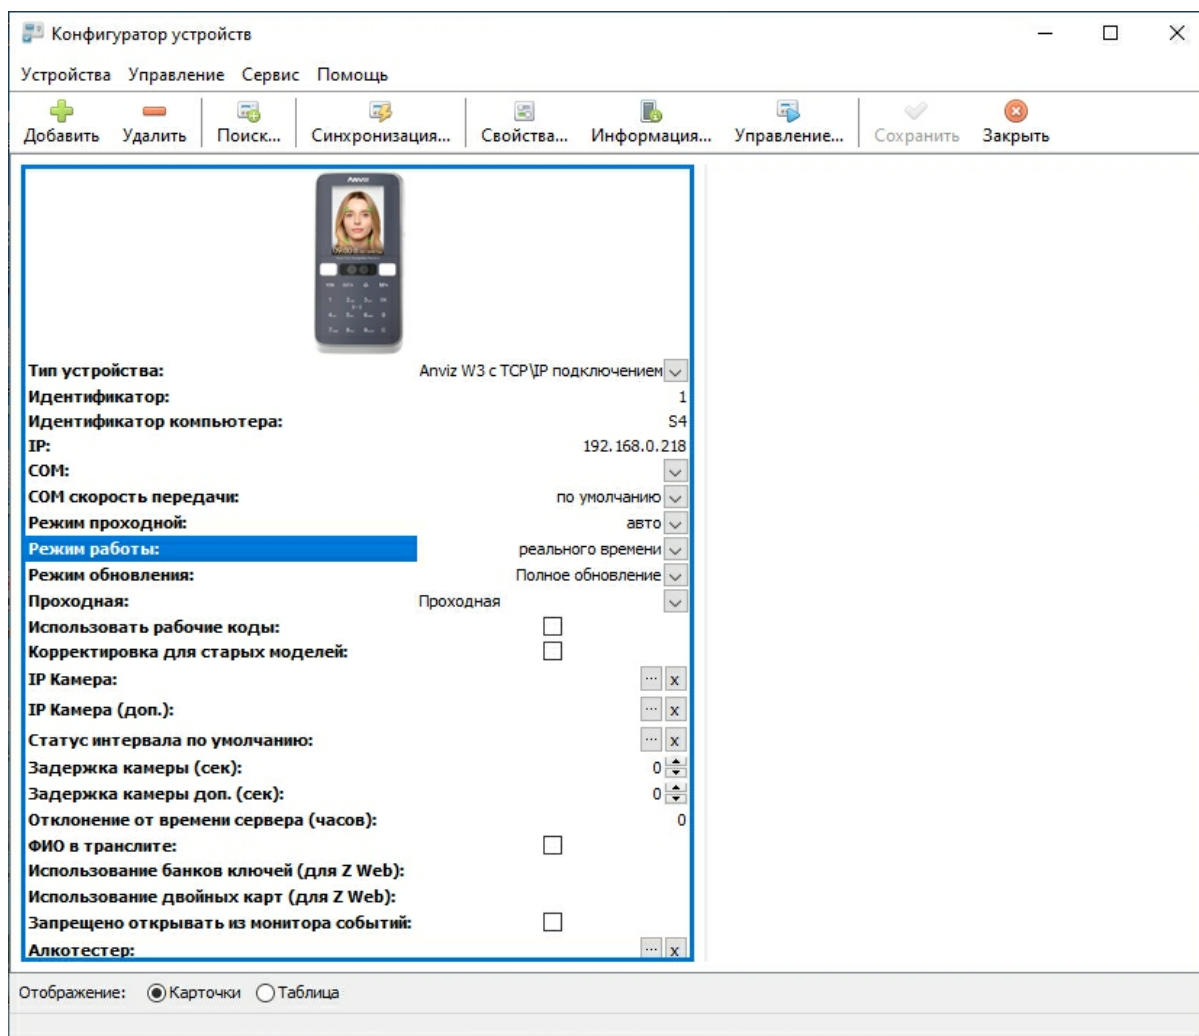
Конфигуратор устройств

Устройства Управление Сервис Помощь

Добавить Удалить Поиск... Синхронизация... Свойства... Информация... Управление... Сохранить Закрыть

Тип устройства: Anviz W3 с TCP\IP подключением
Идентификатор: 1
Идентификатор компьютера: S4
IP: 192.168.0.218
COM:
COM скорость передачи: по умолчанию
Режим проходной: авто
Режим работы: реального времени
Режим обновления: Полное обновление
Проходная: Проходная
Использовать рабочие коды:
Корректировка для старых моделей:
IP Камера: ... x
IP Камера (доп.): ... x
Статус интервала по умолчанию: ... x
Задержка камеры (сек): 0
Задержка камеры доп. (сек): 0
Отклонение от времени сервера (часов): 0
ФИО в транслите:
Использование банков ключей (для Z Web):
Использование двойных карт (для Z Web):
Запрещено открывать из монитора событий:
Алкотестер: ... x

Отображение: Карточки Таблица